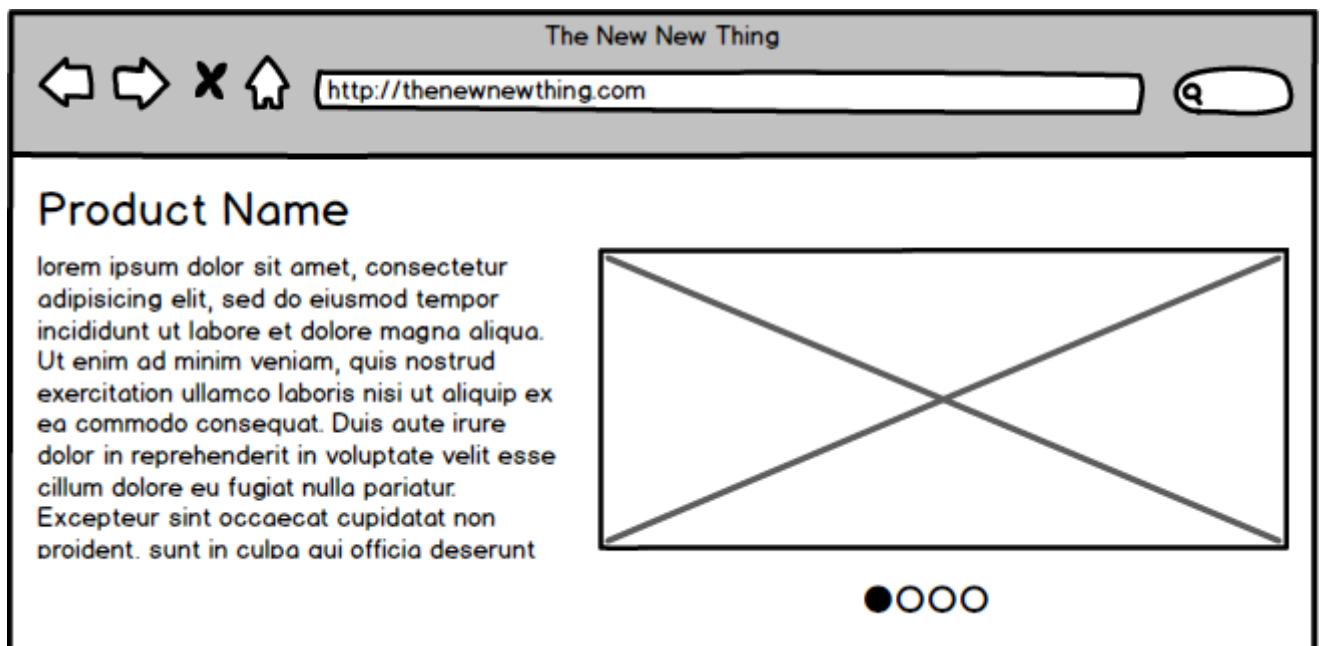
The New New Thing

http://thenewnewthing.com

Product Name

lorem ipsum dolor sit amet, consectetur adipisicing elit, sed do eiusmod tempor incididunt ut labore et dolore magna aliqua. Ut enim ad minim veniam, quis nostrud exercitation ullamco laboris nisi ut aliquip ex ea commodo consequat. Duis aute irure dolor in reprehenderit in voluptate velit esse cillum dolore eu fugiat nulla pariatur. Excepteur sint occaecat cupidatat non proident, sunt in culpa qui officia deserunt